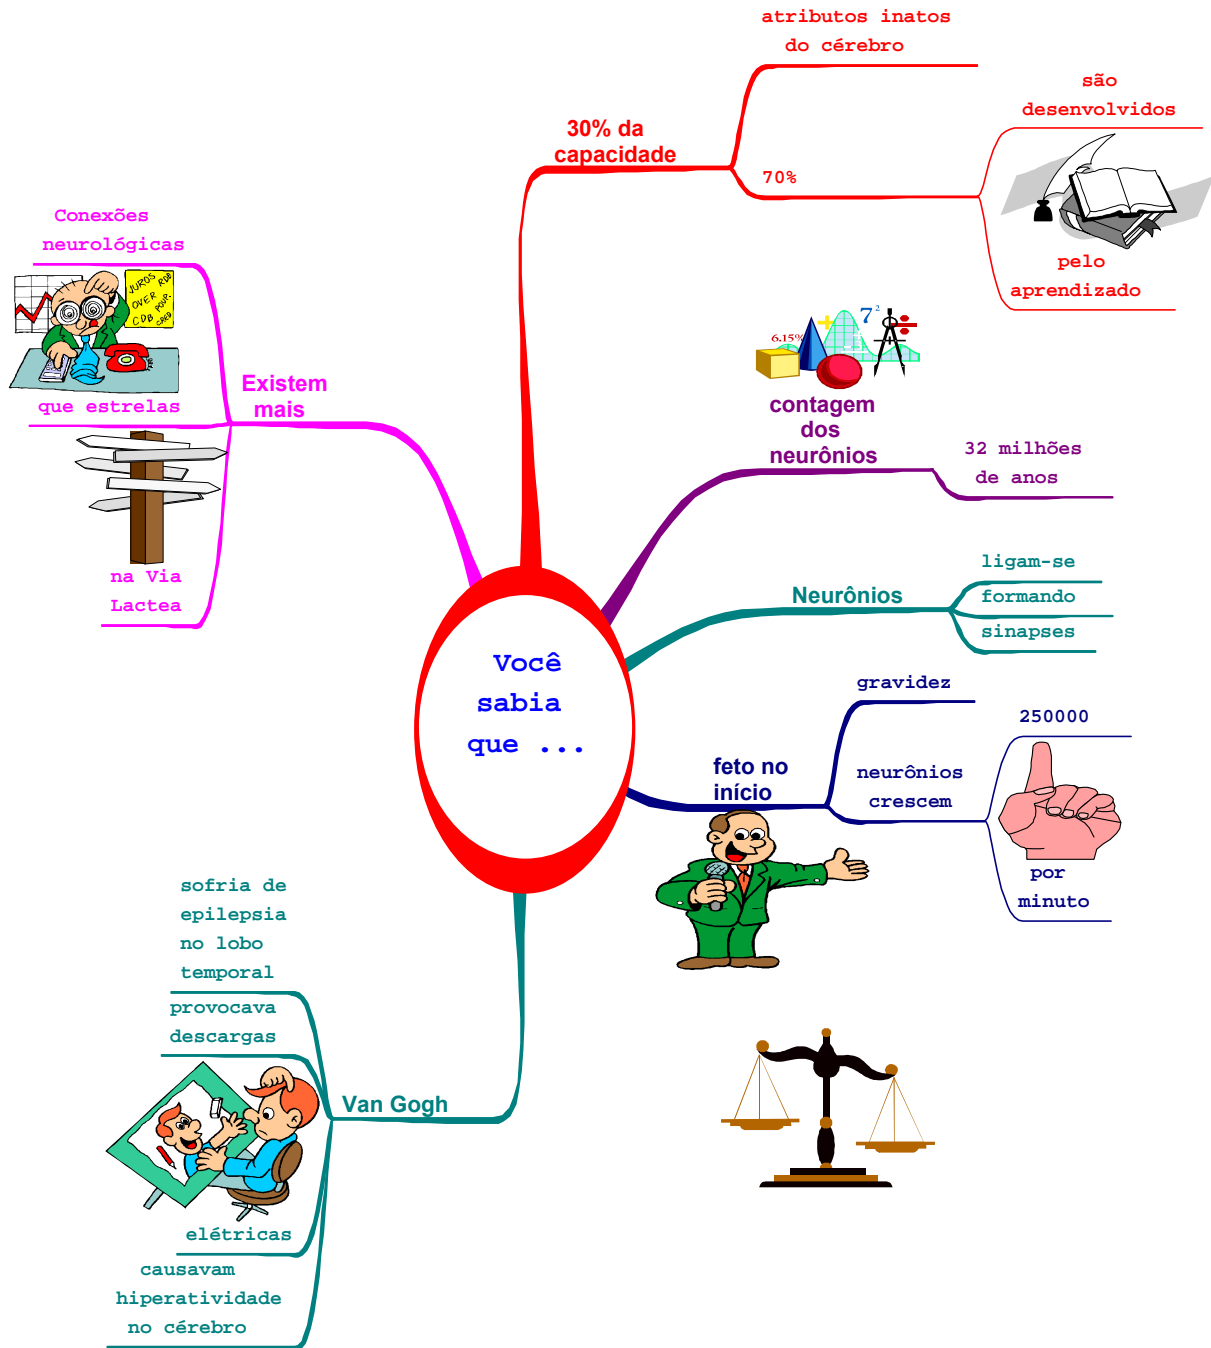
Você sabia que ...

30% da capacidade

atributos inatos do cérebro

70%

são desenvolvidos

pelo aprendizado

6.15%

7

contagem dos neurônios

32 milhões de anos

Neurônios

ligam-se

formando

sinapses

feto no início

gravidez

neurônios crescem

250000

por minuto

Van Gogh

sofria de epilepsia no lobo temporal

provocava descargas

elétricas

causavam hiperatividade no cérebro

Existem mais

Conexões neurológicas

JUROS ROB OVER POUP. CDB CRED

que estrelas

na Via Lactea